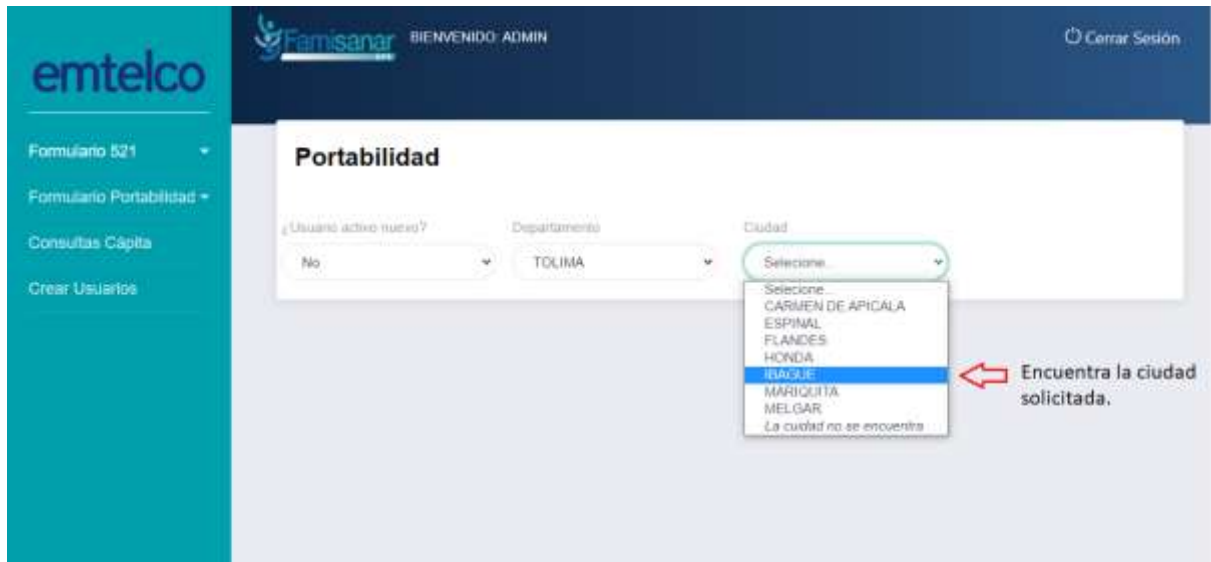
emtelco

Famisanar EPS BIENVENIDO: ADMIN

Cerrar Sesión

Formulario 521
Formulario Portabilidad
Consultas Cápita
Crear Usuarios

Portabilidad

¿Usuario activo nuevo?
No

Departamento
TOLIMA

Ciudad
Selecione...

Selecione...
CARMEN DE APICALA
ESPINAL
FLANDES
HONDA
IBAGUE
MARIQUITA
MELGAR
La ciudad no se encuentra

Encuentra la ciudad solicitada.